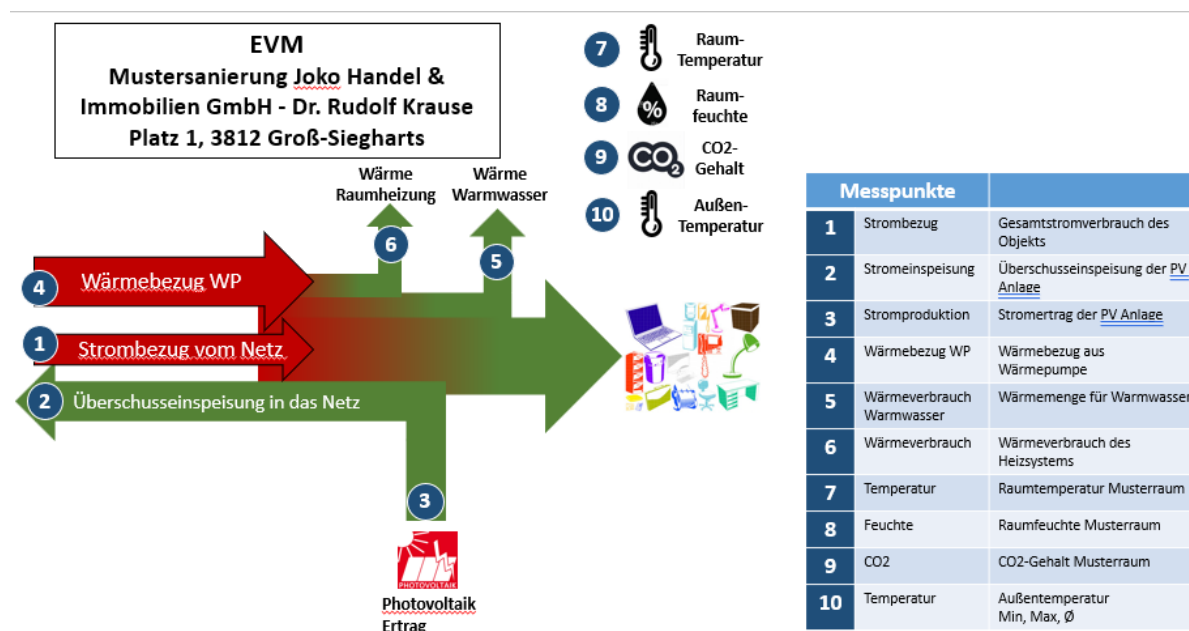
EVM
Mustersanierung Joko Handel & Immobilien GmbH - Dr. Rudolf Krause
Platz 1, 3812 Groß-Siegharts

7 Raum-Temperatur
8 % Raum-feuchte
9 CO2 CO2-Gehalt
10 Außen-Temperatur

Wärme Raumheizung
Wärme Warmwasser

6
5
4 Wärmebezug WP
1 Strombezug vom Netz
2 Überschusseinspeisung in das Netz
3

PHOTOVOLTAIK
Photovoltaik Ertrag

| Messpunkte | | |
|---|---|---|
| 1 | Strombezug | Gesamtstromverbrauch des Objekts |
| 2 | Stromeinspeisung | Überschusseinspeisung der PV Anlage |
| 3 | Stromproduktion | Stromertrag der PV Anlage |
| 4 | Wärmebezug WP | Wärmebezug aus Wärmepumpe |
| 5 | Wärmeverbrauch Warmwasser | Wärmemenge für Warmwasser |
| 6 | Wärmeverbrauch | Wärmeverbrauch des Heizsystems |
| 7 | Temperatur | Raumtemperatur Musterraum |
| 8 | Feuchte | Raumfeuchte Musterraum |
| 9 | CO2 | CO2-Gehalt Musterraum |
| 10 | Temperatur | Außentemperatur Min, Max, Ø |